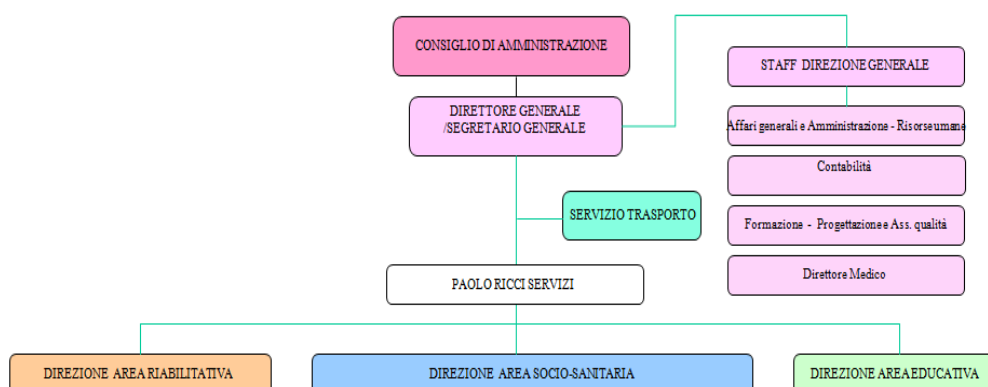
CONSIGLIO DI AMMINISTRAZIONE

DIRETTORE GENERALE /SEGRETARIO GENERALE

STAFF DIREZIONE GENERALE

Affari generali e Amministrazione - Risorse umane

Contabilità

Formazione - Progettazione e Ass. qualità

Direttore Medico

SERVIZIO TRASPORTO

PAOLO RICCI SERVIZI

DIREZIONE AREA RIABILITATIVA

DIREZIONE AREA SOCIO-SANITARIA

DIREZIONE AREA EDUCATIVA